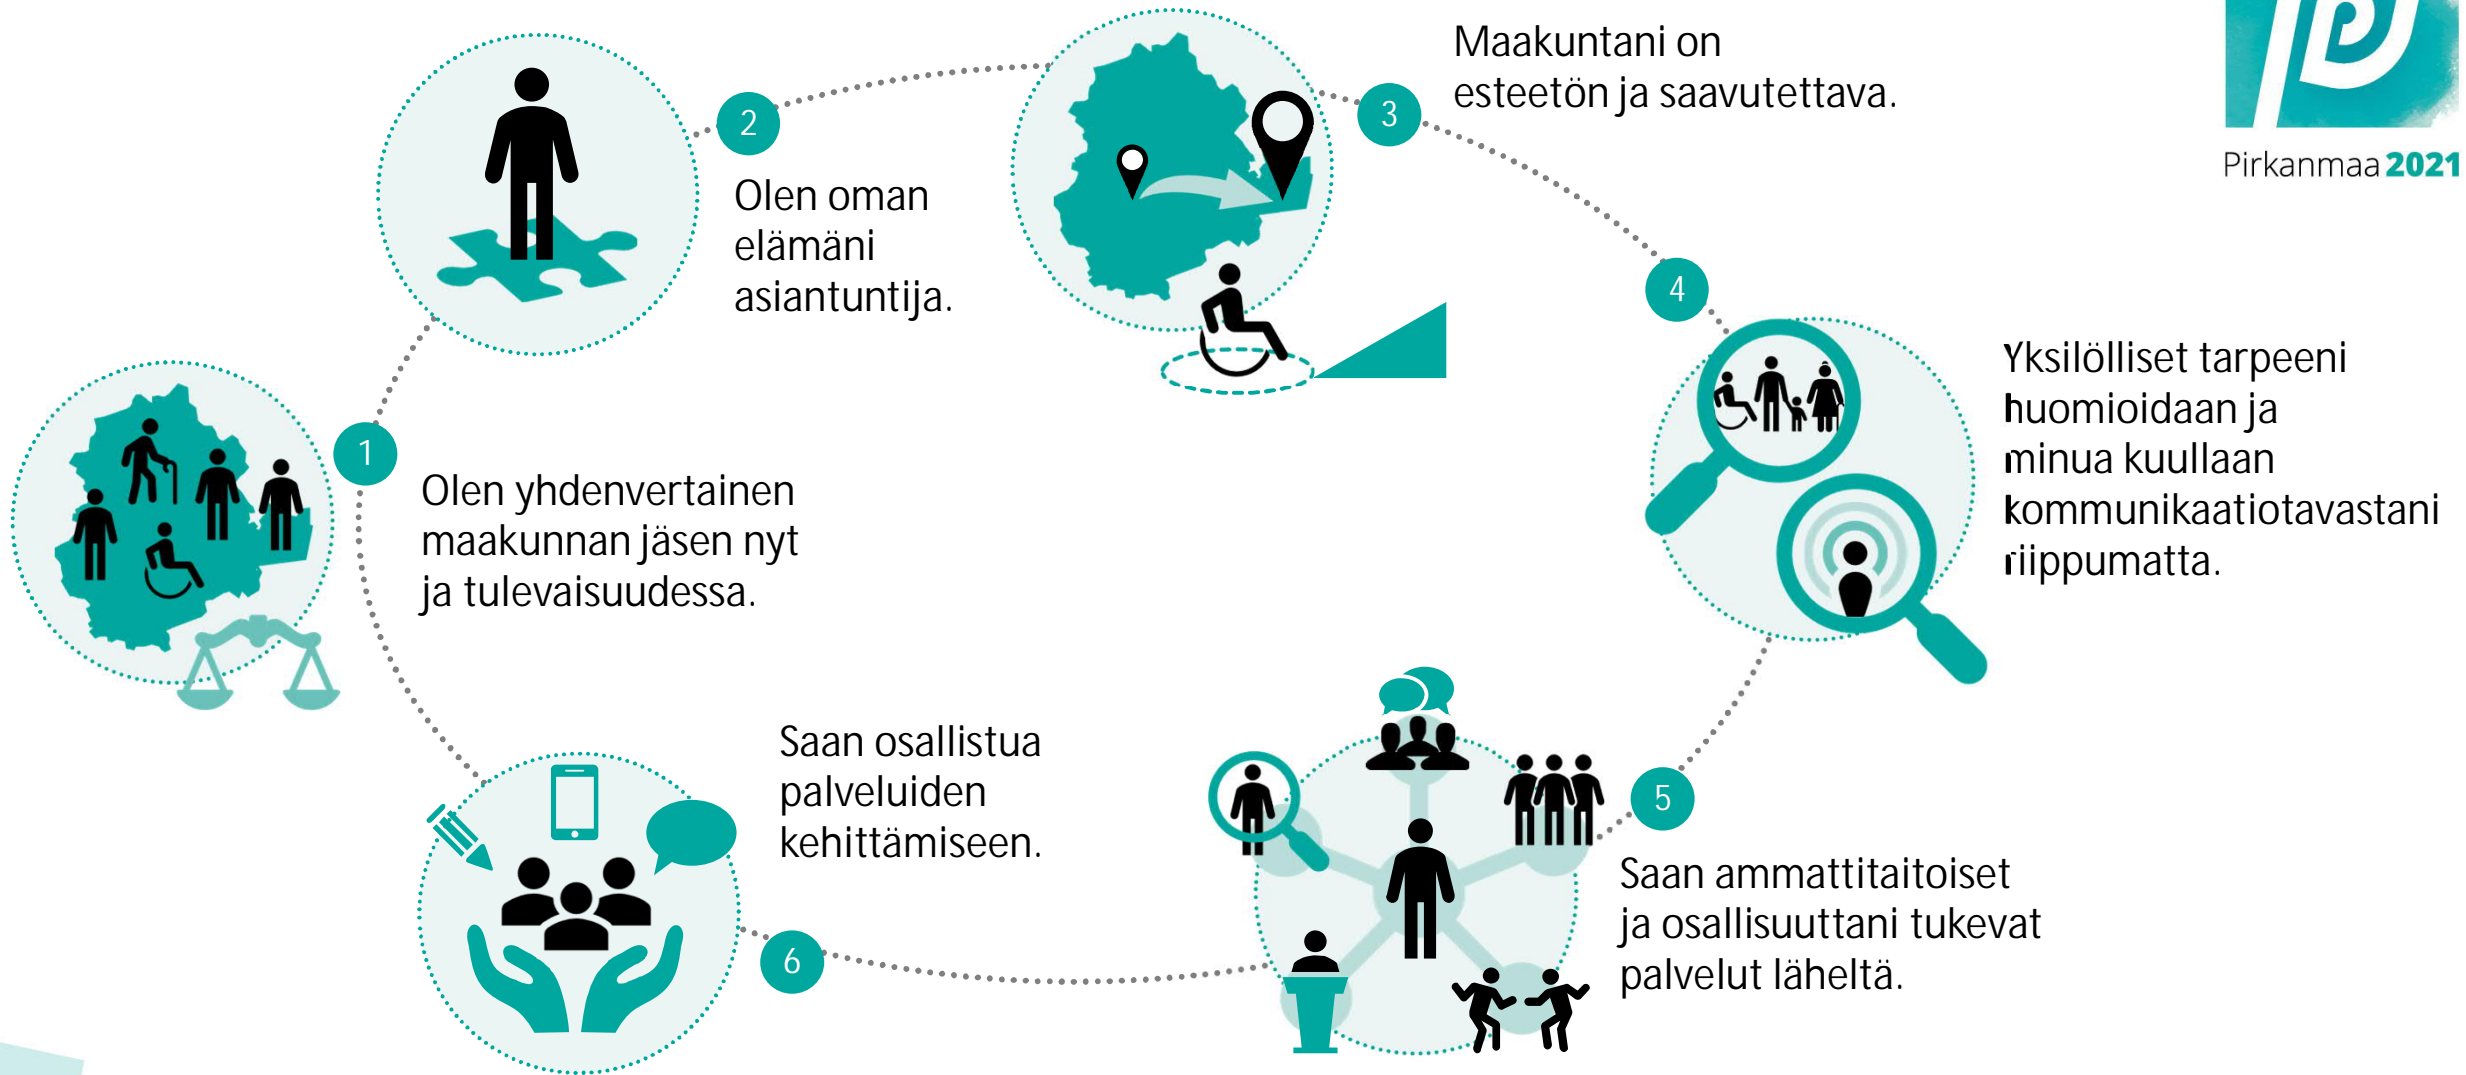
Maakuntani on esteetön ja saavutettava.

Pirkanmaa 2021

2

Olen oman elämäni asiantuntija.

3

4

Yksilölliset tarpeeni huomioidaan ja minua kuullaan kommunikaatiotavastani riippumatta.

1

Olen yhdenvertainen maakunnan jäsen nyt ja tulevaisuudessa.

Saan osallistua palveluiden kehittämiseen.

5

Saan ammattitaitoiset ja osallisuuttani tukevat palvelut läheltä.

6